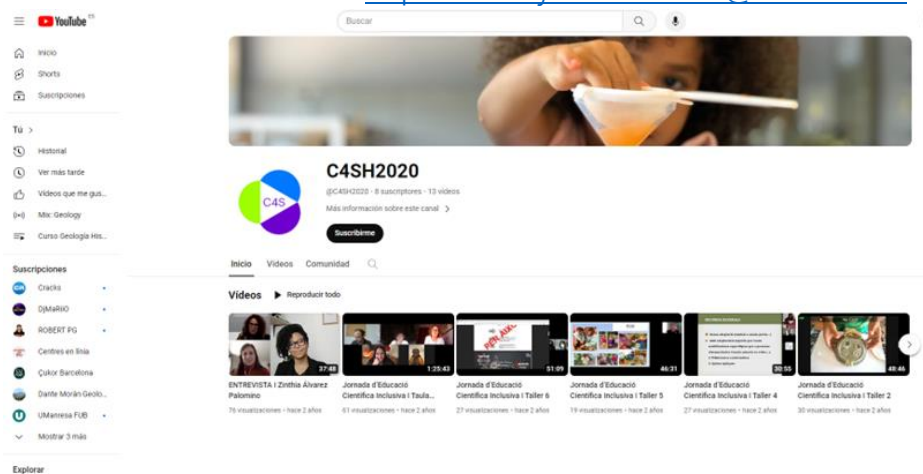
YouTube ES

Buscar

Inicio
Shorts
Suscripciones

Tú >
Historial
Ver más tarde
Videos que me gus...
Mix: Geology
Curso Geología His...

Suscripciones
Cracks
DjMaRiiO
ROBERT PG
Centres en línia
Çukor Barcelona
Dante Morán Geolo...
UManresa FUB
Mostrar 3 más

Explorar

C4S

C4SH2020
@C4SH2020 · 8 suscriptores · 13 videos
Más información sobre este canal >
Suscribirme

Inicio Videos Comunidad

Videos ▶ Reproducir todo

37:48
ENTREVISTA | Zinthia Álvarez Palomino
76 visualizaciones · hace 2 años

1:25:43
Jornada d'Educació Científica Inclusiva | Taula...
61 visualizaciones · hace 2 años

51:09
Jornada d'Educació Científica Inclusiva | Taller 6
27 visualizaciones · hace 2 años

46:31
Jornada d'Educació Científica Inclusiva | Taller 5
19 visualizaciones · hace 2 años

30:55
Jornada d'Educació Científica Inclusiva | Taller 4
27 visualizaciones · hace 2 años

49:46
Jornada d'Educació Científica Inclusiva | Taller 2
30 visualizaciones · hace 2 años